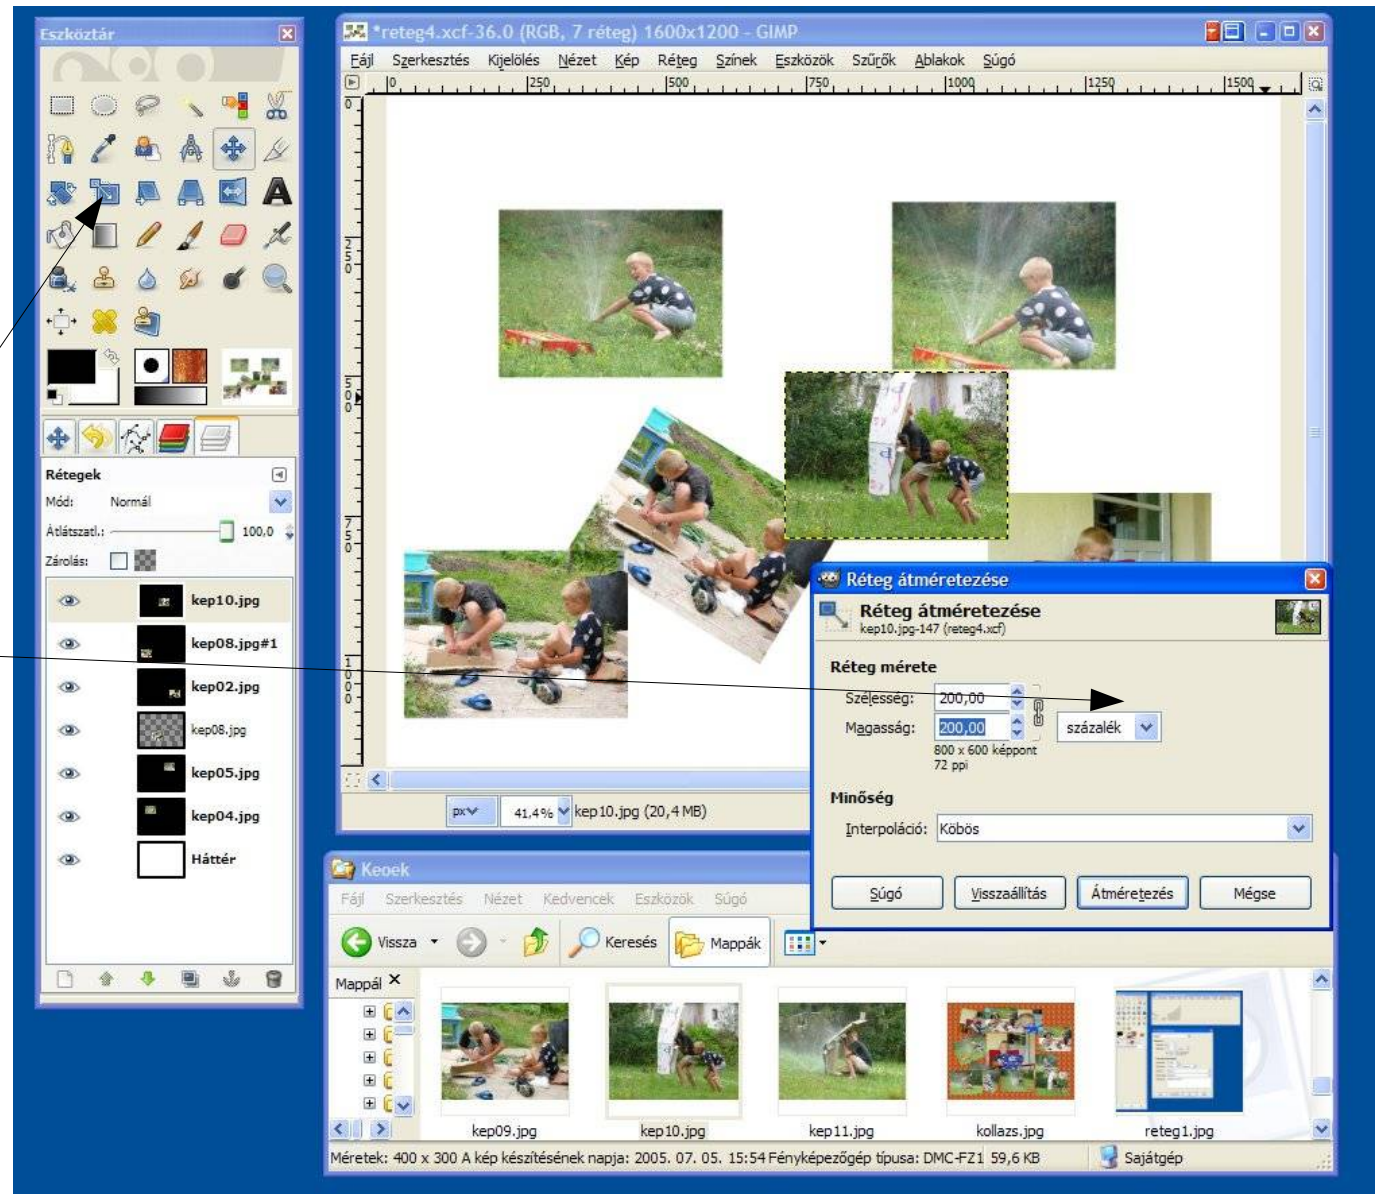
Eszköztár

Rétegek
Mód: Normál
Átlátszatl.: 100,0
Zárolás:

kep10.jpg
kep08.jpg#1
kep02.jpg
kep08.jpg
kep05.jpg
kep04.jpg
Háttér

*reteg4.xcf-36.0 (RGB, 7 réteg) 1600x1200 - GIMP
Fájl Szerkesztés Kijelölés Nézet Kép Réteg Színek Eszközök Szűrők Ablakok Súgó
0 250 500 750 1000 1250 1500

px 41,4% kep10.jpg (20,4 MB)

Réteg átméretezése
Réteg átméretezése
kep10.jpg-147 (reteg4.xcf)
Réteg mérete
Szélesség: 200,00
Magasság: 200,00
százalék
800 x 600 képpont
72 ppi
Minőség
Interpoláció: Köbös
Súgó Visszaállítás Átméretezés Mégse

Keoek
Fájl Szerkesztés Nézet Kedvencek Eszközök Súgó
Vissza Keresés Mappák
Mappák ×
kep09.jpg kep10.jpg kep11.jpg kollazs.jpg reteg1.jpg
Méretek: 400 x 300 A kép készítésének napja: 2005. 07. 05. 15:54 Fényképezőgép típusa: DMC-FZ1 59,6 KB Sajátgép